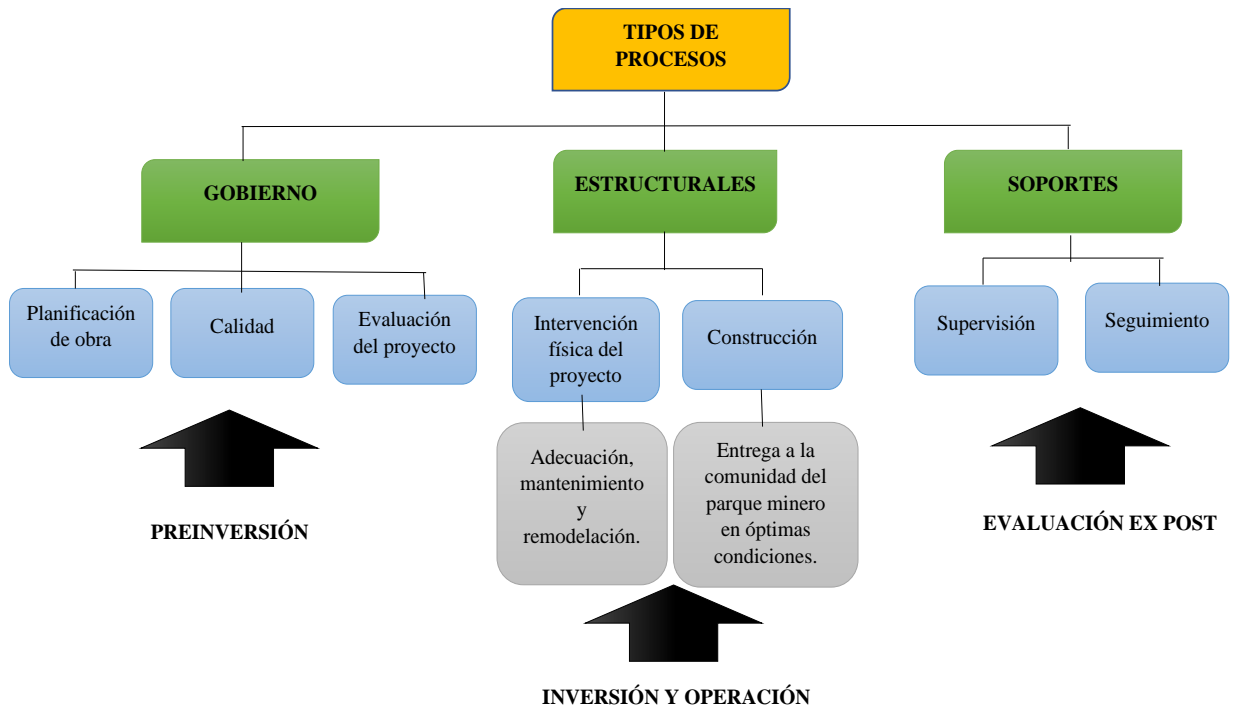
TIPOS DE PROCESOS

GOBIERNO

ESTRUCTURALES

SOPORTES

Planificación de obra

Calidad

Evaluación del proyecto

Intervención física del proyecto

Construcción

Supervisión

Seguimiento

Adecuación, mantenimiento y remodelación.

Entrega a la comunidad del parque minero en óptimas condiciones.

PREINVERSIÓN

EVALUACIÓN EX POST

INVERSIÓN Y OPERACIÓN